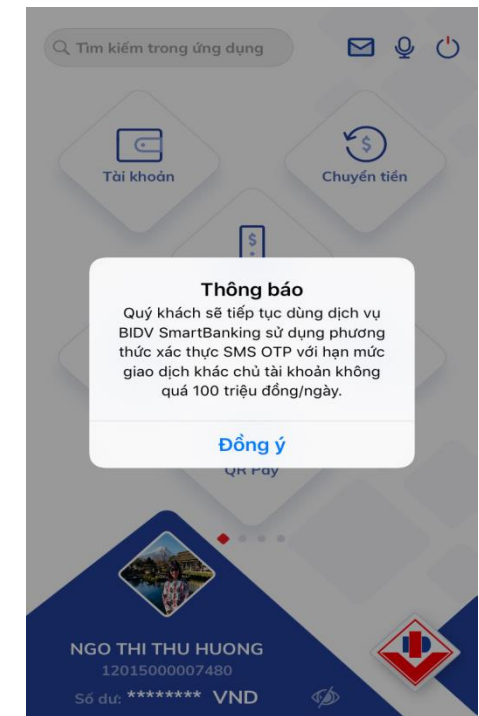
Tìm kiếm trong ứng dụng

Tài khoản

Chuyển tiền

Thông báo

Quý khách sẽ tiếp tục dùng dịch vụ BIDV SmartBanking sử dụng phương thức xác thực SMS OTP với hạn mức giao dịch khác chủ tài khoản không quá 100 triệu đồng/ngày.

Đồng ý

QR Pay

NGO THI THU HUONG

12015000007480

Số dư: ******** VND